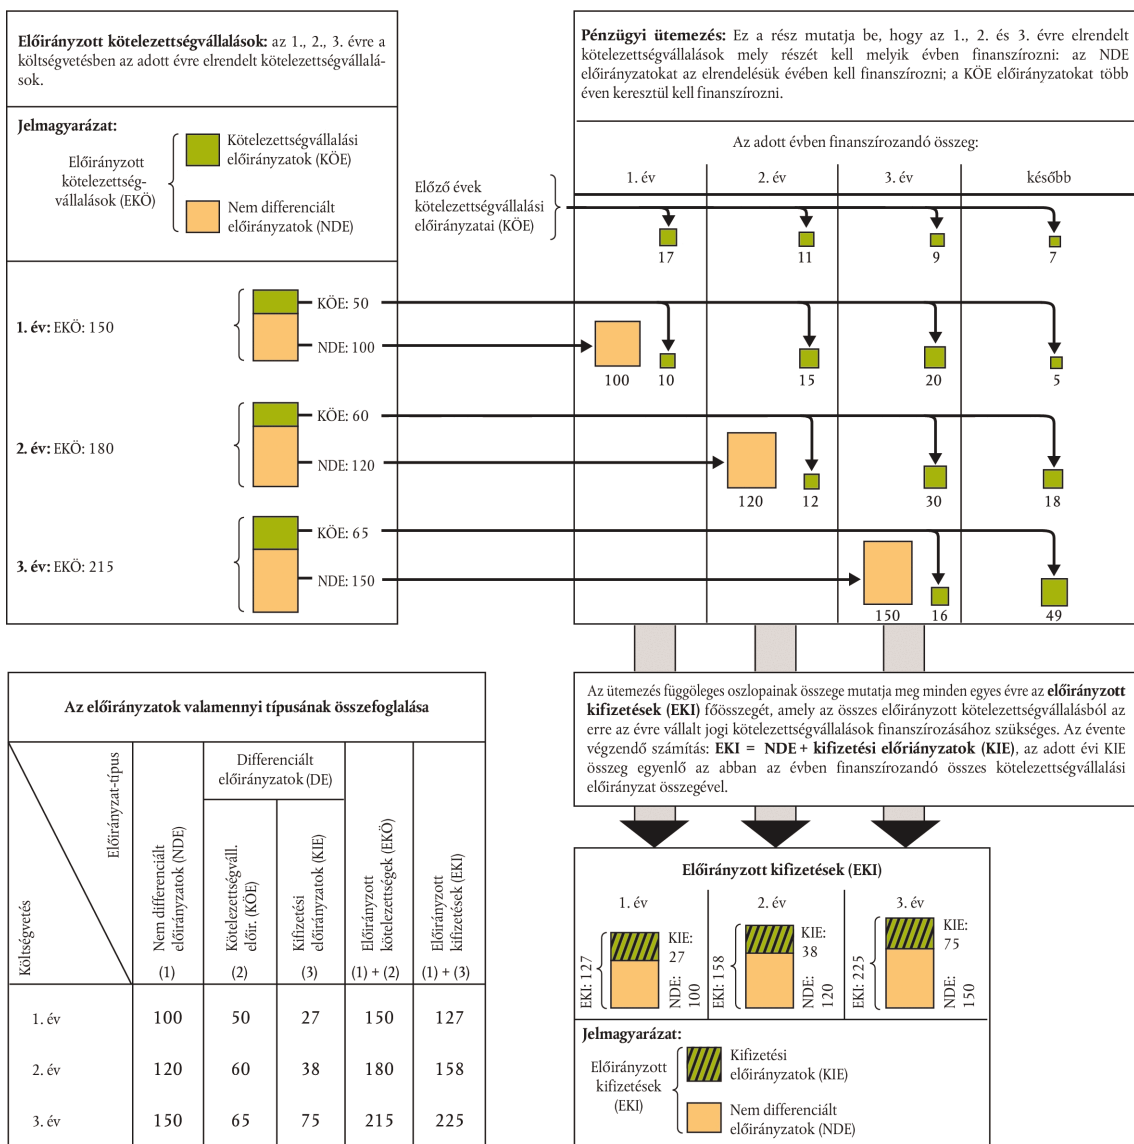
**Előirányzott kötelezettségvállalások:** az 1., 2., 3. évre a költségvetésben az adott évre elrendelt kötelezettségvállalások.

**Jelmagyarázat:**

Előirányzott kötelezettségvállalások (EKÖ)

Kötelezettségvállalási előirányzatok (KÖE)

Nem differenciált előirányzatok (NDE)

**1. év:** EKÖ: 150

KÖE: 50

NDE: 100

**2. év:** EKÖ: 180

KÖE: 60

NDE: 120

**3. év:** EKÖ: 215

KÖE: 65

NDE: 150

**Pénzügyi ütemezés:** Ez a rész mutatja be, hogy az 1., 2. és 3. évre elrendelt kötelezettségvállalások mely részét kell melyik évben finanszírozni: az NDE előirányzatokat az elrendelésük évében kell finanszírozni; a KÖE előirányzatokat több éven keresztül kell finanszírozni.

Az adott évben finanszírozandó összeg:

1. év

2. év

3. év

később

Előző évek kötelezettségvállalási előirányzatai (KÖE)

17

11

9

7

100

10

15

20

5

120

12

30

18

150

16

49

Az ütemezés függőleges oszlopainak összege mutatja meg minden egyes évre az **előirányzott kifizetések (EKI)** főösszegét, amely az összes előirányzott kötelezettségvállalásból az erre az évre vállalt jogi kötelezettségvállalások finanszírozásához szükséges. Az évente végzendő számítás: **EKI = NDE + kifizetési előirányzatok (KIE)**, az adott évi KIE összeg egyenlő az abban az évben finanszírozandó összes kötelezettségvállalási előirányzat összegével.

**Az előirányzatok valamennyi típusának összefoglalása**

| Előirányzat-típus / Költségvetés | Nem differenciált előirányzatok (NDE) (1) | Differenciált előirányzatok (DE): Kötelezettségváll. előir. (KÖE) (2) | Differenciált előirányzatok (DE): Kifizetési előirányzatok (KIE) (3) | Előirányzott kötelezettségek (EKÖ) (1) + (2) | Előirányzott kifizetések (EKI) (1) + (3) |
|---|---|---|---|---|---|
| 1. év | 100 | 50 | 27 | 150 | 127 |
| 2. év | 120 | 60 | 38 | 180 | 158 |
| 3. év | 150 | 65 | 75 | 215 | 225 |

**Előirányzott kifizetések (EKI)**

1. év

EKI: 127

KIE: 27

NDE: 100

2. év

EKI: 158

KIE: 38

NDE: 120

3. év

EKI: 225

KIE: 75

NDE: 150

**Jelmagyarázat:**

Előirányzott kifizetések (EKI)

Kifizetési előirányzatok (KIE)

Nem differenciált előirányzatok (NDE)